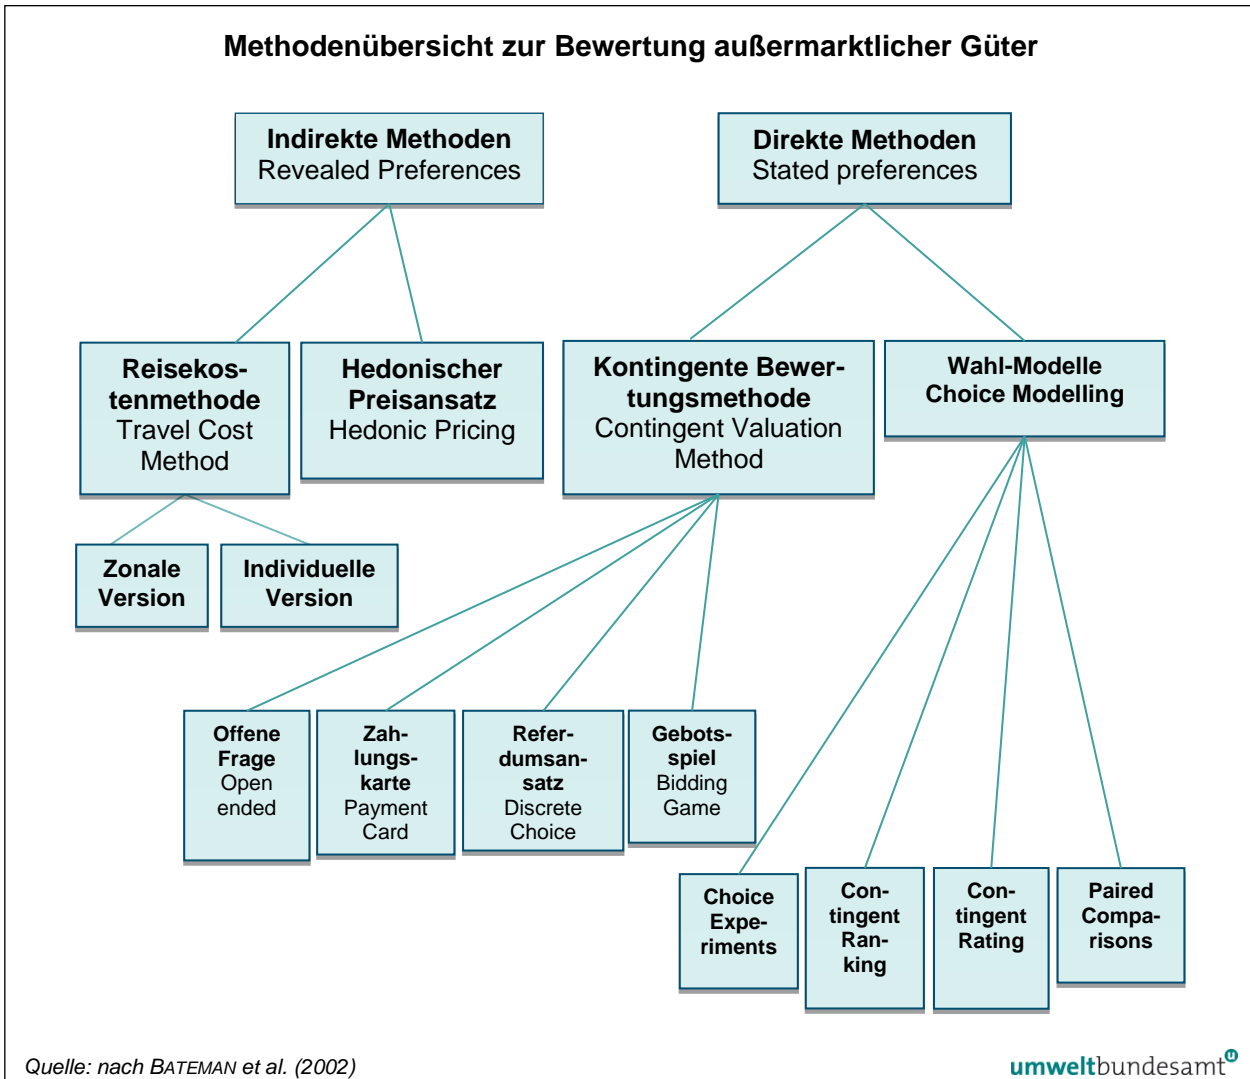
Methodenübersicht zur Bewertung außermarktlicher Güter

Indirekte Methoden
Revealed Preferences

Direkte Methoden
Stated preferences

Reisekostenmethode
Travel Cost Method

Hedonischer Preisansatz
Hedonic Pricing

Kontingente Bewertungsmethode
Contingent Valuation Method

Wahl-Modelle
Choice Modelling

Zonale Version

Individuelle Version

Offene Frage
Open ended

Zahlungskarte
Payment Card

Referdumsansatz
Discrete Choice

Gebotsspiel
Bidding Game

Choice Experiments

Contingent Ranking

Contingent Rating

Paired Comparisons

Quelle: nach BATEMAN et al. (2002)

umweltbundesamt